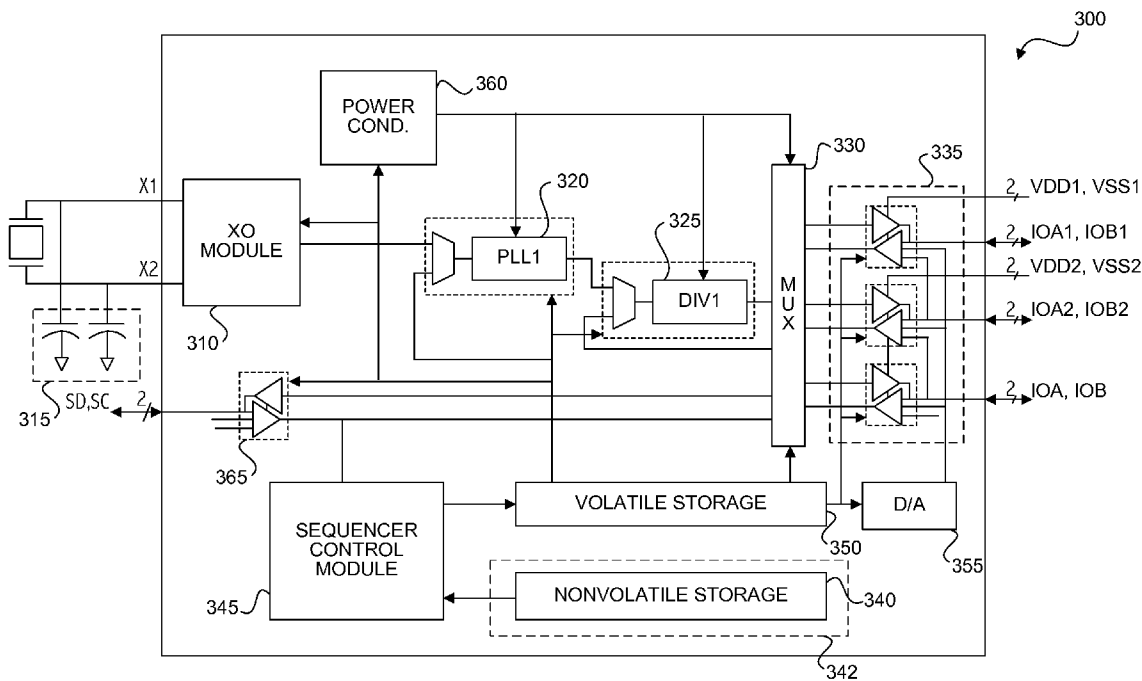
300

POWER COND.

360

330

335

320

X1

XO MODULE

PLL1

325

2 VDD1, VSS1

2 IOA1, IOB1

X2

DIV1

M U X

2 VDD2, VSS2

310

2 IOA2, IOB2

2 IOA, IOB

315

SD,SC

2

365

SEQUENCER CONTROL MODULE

VOLATILE STORAGE

D/A

350

355

345

NONVOLATILE STORAGE

340

342